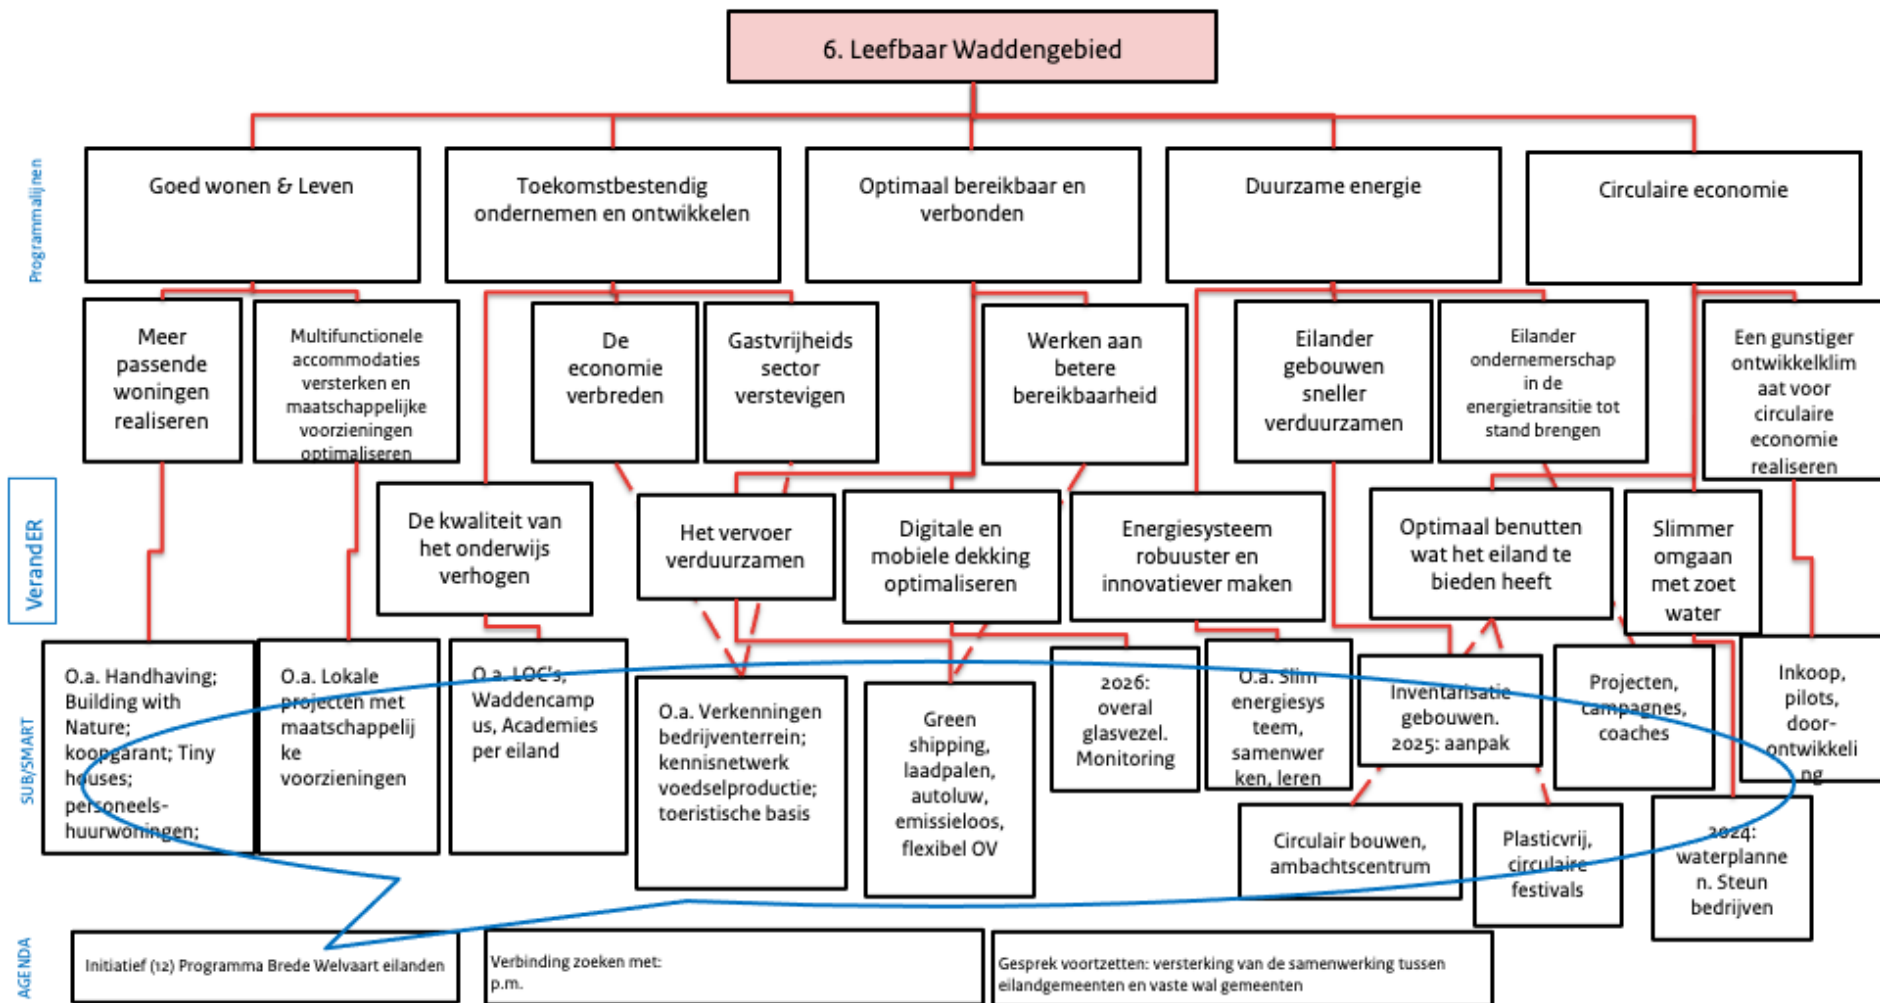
6. Leefbaar Waddengebied

Programmalijnen

Goed wonen & Leven

Toekomstbestendig ondernemen en ontwikkelen

Optimaal bereikbaar en verbonden

Duurzame energie

Circulaire economie

Meer passende woningen realiseren

Multifunctionele accommodaties versterken en maatschappelijke voorzieningen optimaliseren

De economie verbreden

Gastvrijheids sector verstevigen

Werken aan betere bereikbaarheid

Eilander gebouwen sneller verduurzamen

Eilander ondernemerschap in de energietransitie tot stand brengen

Een gunstiger ontwikkelklimaat voor circulaire economie realiseren

VerandER

De kwaliteit van het onderwijs verhogen

Het vervoer verduurzamen

Digitale en mobiele dekking optimaliseren

Energiesysteem robuuster en innovatiever maken

Optimaal benutten wat het eiland te bieden heeft

Slimmer omgaan met zoet water

SUB/SMART

O.a. Handhaving; Building with Nature; koopgarant; Tiny houses; personeels-huurwoningen;

O.a. Lokale projecten met maatschappelijke voorzieningen

O.a. LOC's, Waddencampus, Academies per eiland

O.a. Verkenningen bedrijventerrein; kennisnetwerk voedselproductie; toeristische basis

Green shipping, laadpalen, autoluw, emissieloos, flexibel OV

2026: overal glasvezel. Monitoring

O.a. Slim energiesysteem, samenwerken, leren

Inventarisatie gebouwen. 2025: aanpak

Projecten, campagnes, coaches

Inkoop, pilots, door-ontwikkeling

Circulair bouwen, ambachtscentrum

Plasticvrij, circulaire festivals

2024: waterplannen. Steun bedrijven

AGENDA

Initiatief (12) Programma Brede Welvaart eilanden

Verbinding zoeken met:
p.m.

Gesprek voortzetten: versterking van de samenwerking tussen eilandgemeenten en vaste wal gemeenten